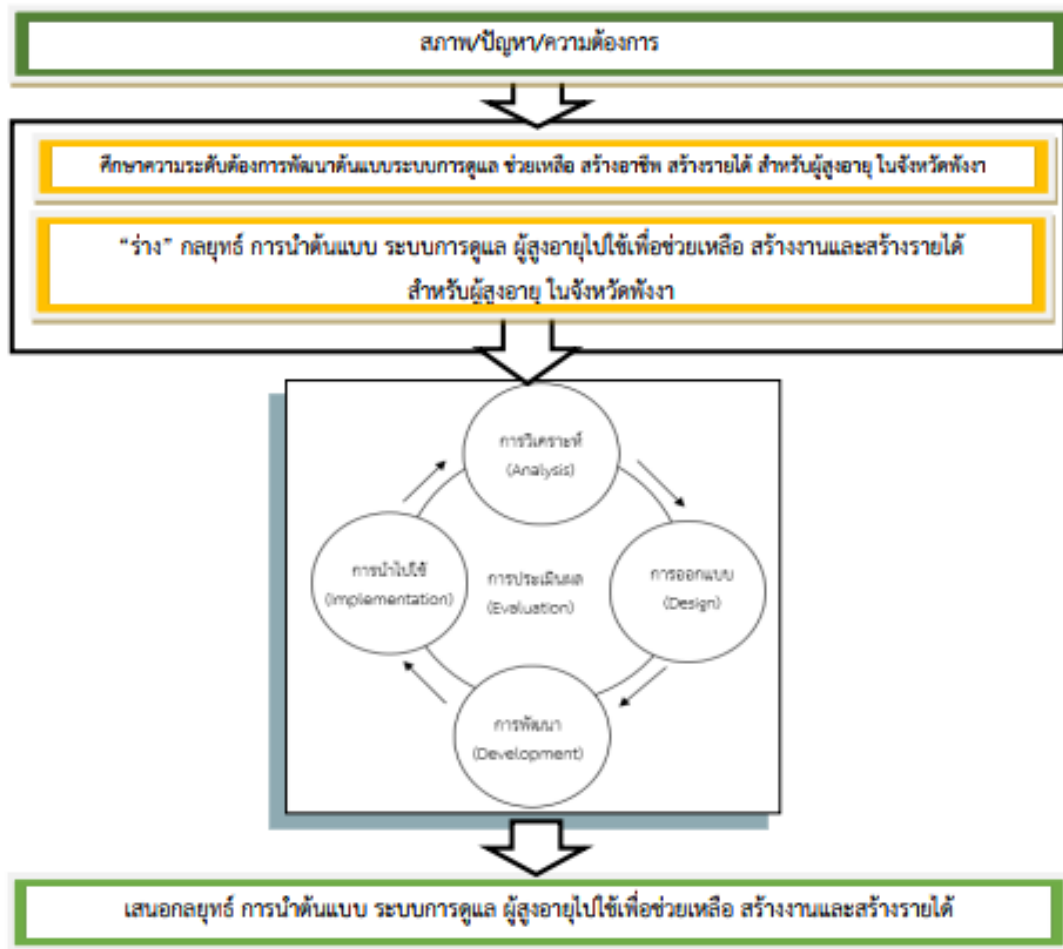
สภาพ/ปัญหา/ความต้องการ

ศึกษาความระดับต้องการพัฒนาต้นแบบระบบการดูแล ช่วยเหลือ สร้างอาชีพ สร้างรายได้ สำหรับผู้สูงอายุ ในจังหวัดพังงา

“ร่าง” กลยุทธ์ การนำต้นแบบ ระบบการดูแล ผู้สูงอายุไปใช้เพื่อช่วยเหลือ สร้างงานและสร้างรายได้ สำหรับผู้สูงอายุ ในจังหวัดพังงา

การวิเคราะห์ (Analysis)

การออกแบบ (Design)

การพัฒนา (Development)

การนำไปใช้ (Implementation)

การประเมินผล (Evaluation)

เสนอกลยุทธ์ การนำต้นแบบ ระบบการดูแล ผู้สูงอายุไปใช้เพื่อช่วยเหลือ สร้างงานและสร้างรายได้